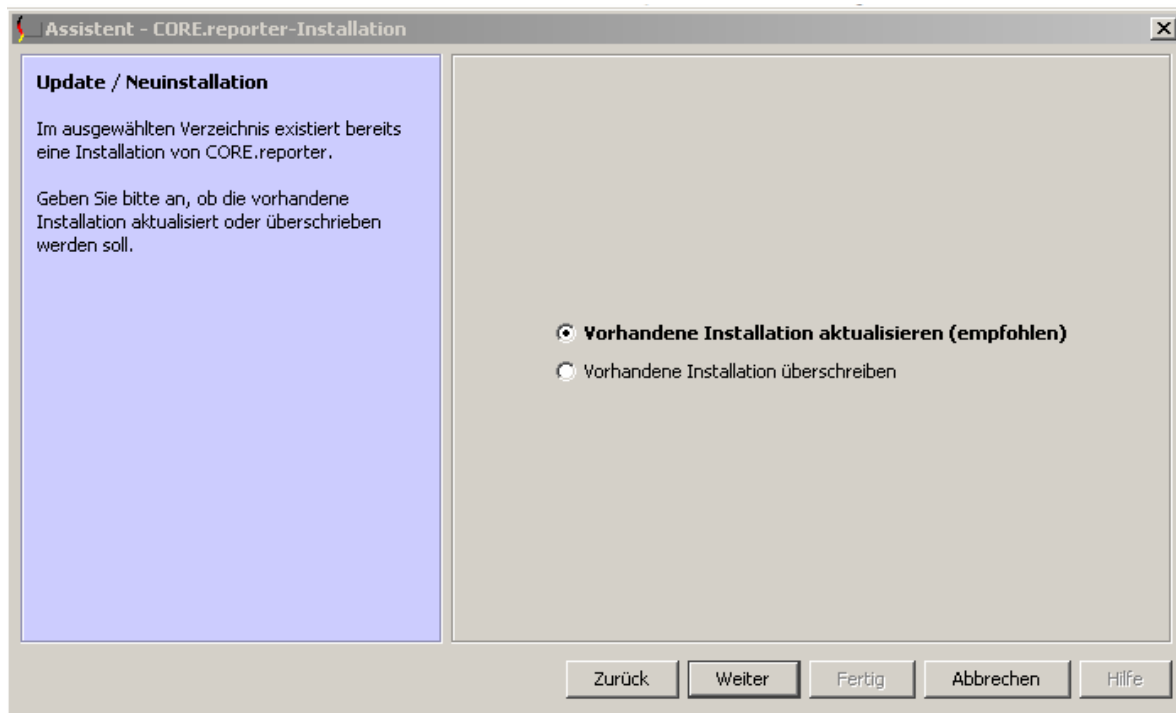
Assistent - CORE.reporter-Installation

Update / Neuinstallation

Im ausgewählten Verzeichnis existiert bereits eine Installation von CORE.reporter.

Geben Sie bitte an, ob die vorhandene Installation aktualisiert oder überschrieben werden soll.

Vorhandene Installation aktualisieren (empfohlen)

Vorhandene Installation überschreiben

Zurück Weiter Fertig Abbrechen Hilfe